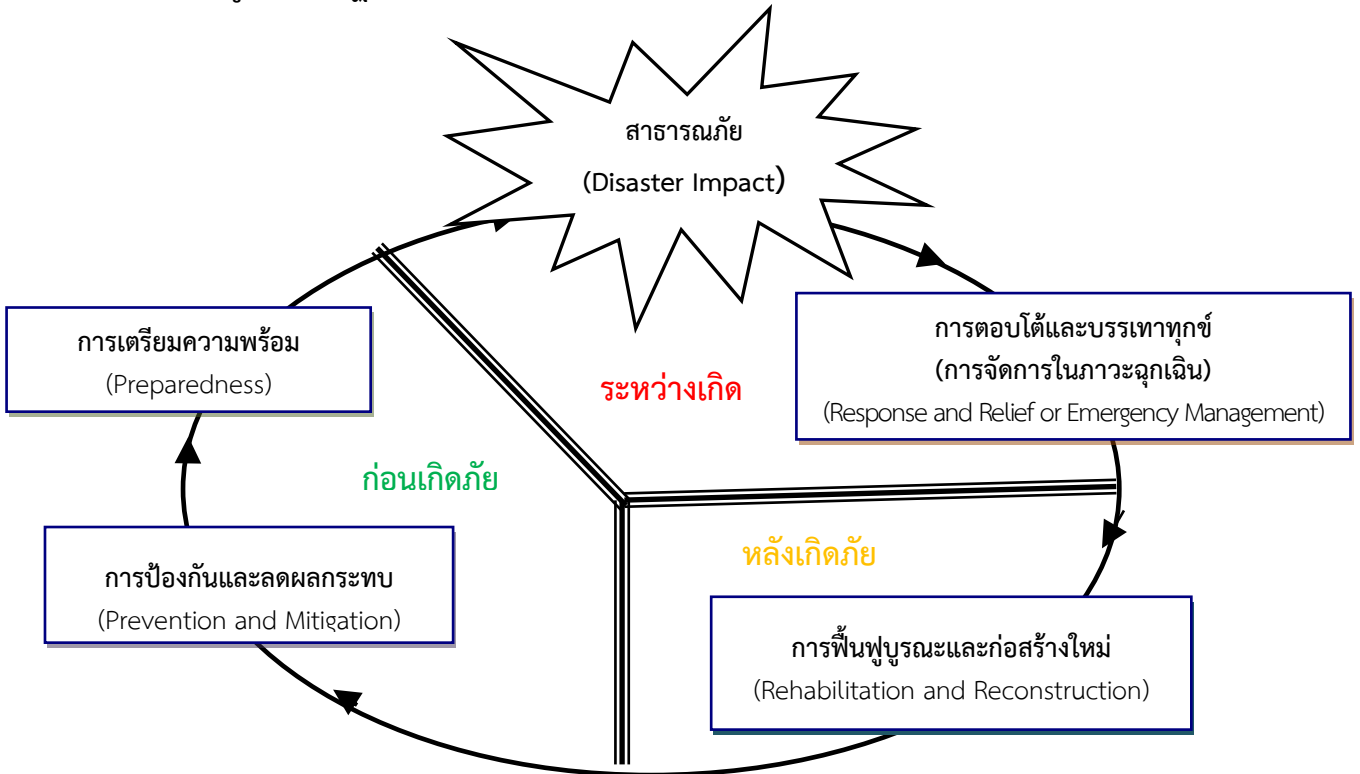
สาธารณภัย
(Disaster Impact)

การเตรียมความพร้อม
(Preparedness)

ระหว่างเกิด

การตอบโต้และบรรเทาทุกข์
(การจัดการในภาวะฉุกเฉิน)
(Response and Relief or Emergency Management)

ก่อนเกิดภัย

หลังเกิดภัย

การป้องกันและลดผลกระทบ
(Prevention and Mitigation)

การฟื้นฟูบูรณะและก่อสร้างใหม่
(Rehabilitation and Reconstruction)